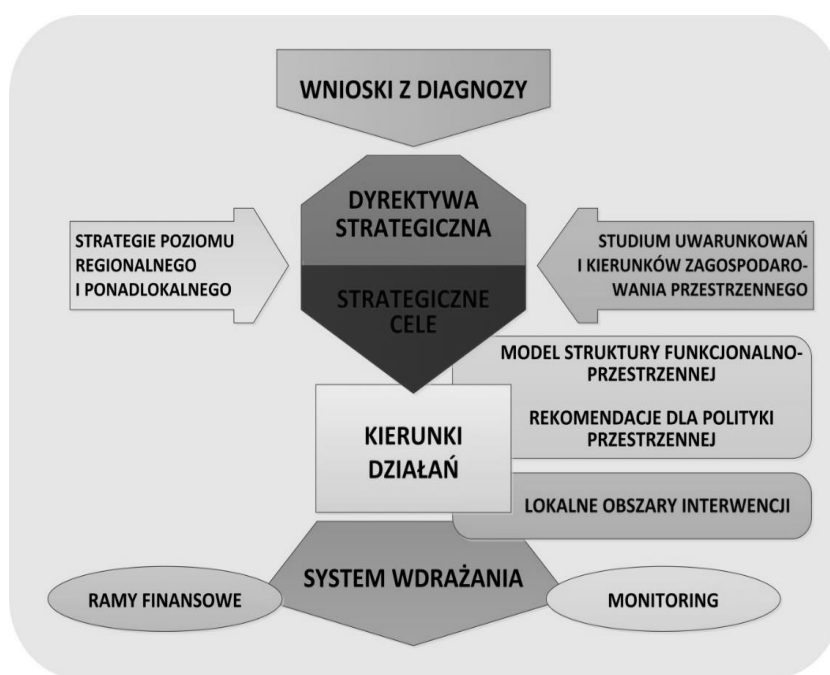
WNIOSKI Z DIAGNOZY

DYREKTYWA STRATEGICZNA

STRATEGIE POZIOMU REGIONALNEGO I PONADLOKALNEGO

STUDIUM UWARUNKOWAŃ I KIERUNKÓW ZAGOSPODAROWANIA PRZESTRZENNEGO

STRATEGICZNE CELE

MODEL STRUKTURY FUNKCJONALNO-PRZESTRZENNEJ

REKOMENDACJE DLA POLITYKI PRZESTRZENNEJ

KIERUNKI DZIAŁAŃ

LOKALNE OBSZARY INTERWENCJI

SYSTEM WDRAŻANIA

RAMY FINANSOWE

MONITORING